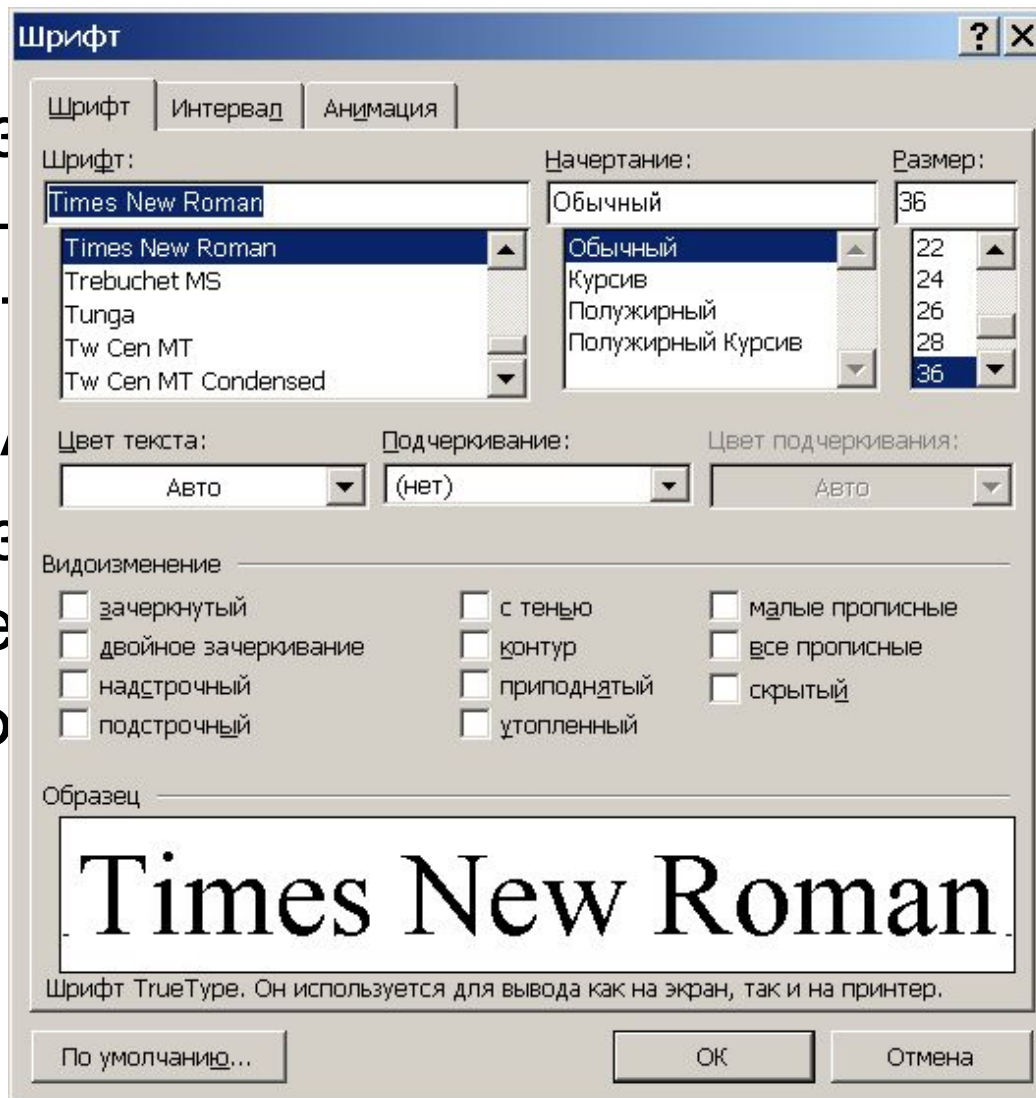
Шрифт ? X

Шрифт Интервал Анимация

Шрифт:
Times New Roman
Times New Roman
Trebuchet MS
Tunga
Tw Cen MT
Tw Cen MT Condensed

Начертание:
Обычный
Обычный
Курсив
Полужирный
Полужирный Курсив

Размер:
36
22
24
26
28
36

Цвет текста:
Авто

Подчеркивание:
(нет)

Цвет подчеркивания:
Авто

Видоизменение
зачеркнутый
двойное зачеркивание
надстрочный
подстрочный
с тенью
контур
приподнятый
утопленный
малые прописные
все прописные
скрытый

Образец
Times New Roman

Шрифт TrueType. Он используется для вывода как на экран, так и на принтер.

По умолчанию... ОК Отмена